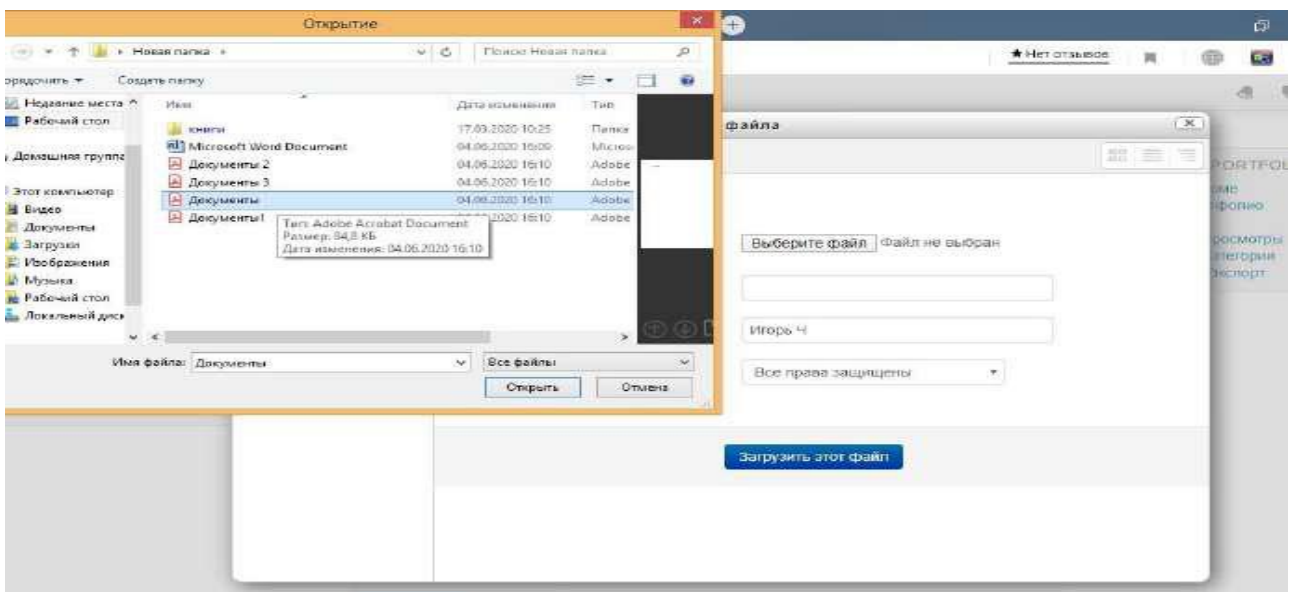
Открытие

Новая папка

Поиск: Новая папка

Упорядочить ▾ Создать папку

Недавние места
Рабочий стол
Домашняя группа
Этот компьютер
Видео
Документы
Загрузки
Изображения
Музыка
Рабочий стол
Локальный диск

| Имя | Дата изменения | Тип |
|---|---|---|
| книги | 17.03.2020 10:25 | Папка |
| Microsoft Word Document | 04.06.2020 16:09 | Micros |
| Документы 2 | 04.06.2020 16:10 | Adobe |
| Документы 3 | 04.06.2020 16:10 | Adobe |
| Документы | 04.06.2020 16:10 | Adobe |
| Документы1 | 04.06.2020 16:10 | Adobe |

Тип: Adobe Acrobat Document
Размер: 94,8 КБ
Дата изменения: 04.06.2020 16:10

Имя файла: Документы

Все файлы

Открыть Отмена

★ Нет отзывов

файла

PORTFOL
оме
фолио
росмотры
атегории
кспорт

Выберите файл Файл не выбран

Игорь Ч

Все права защищены

Загрузить этот файл